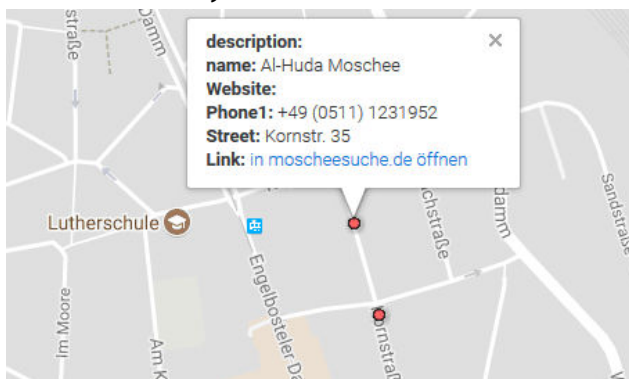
straße
damm
description:
name: Al-Huda Moschee
Website:
Phone1: +49 (0511) 1231952
Street: Kornstr. 35
Link: in moscheesuche.de öffnen
×
Lutherschule
chstraße
damm
Sandstraße
Engelbosteler D
Im Moore
Am K
Kornstraße